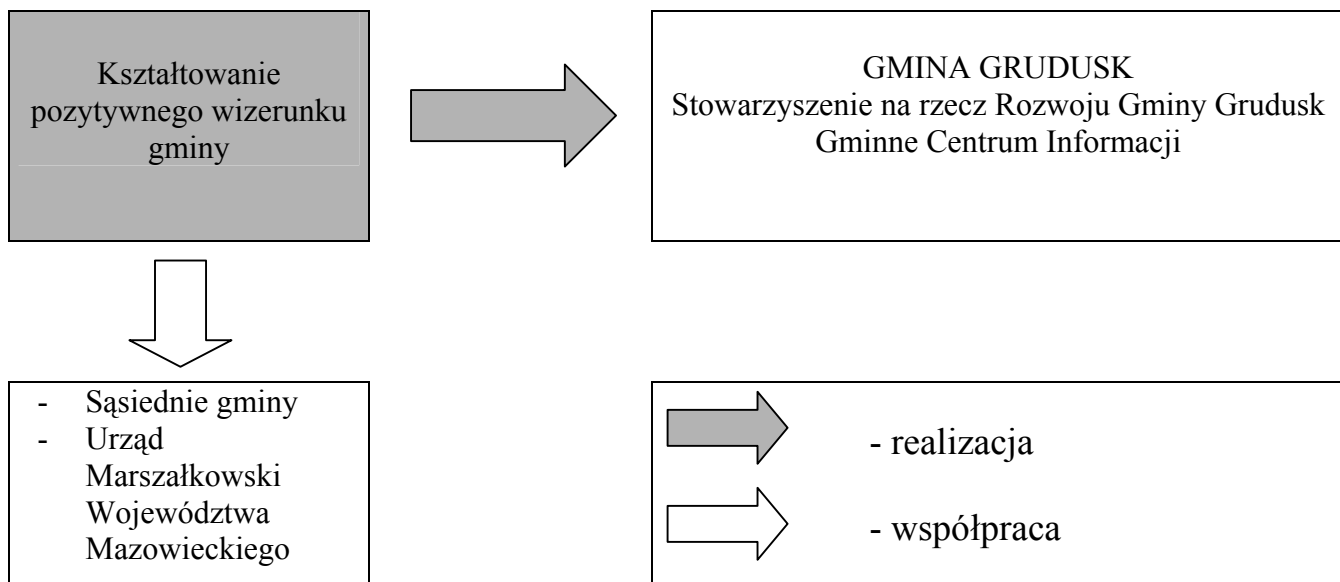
Kształtowanie pozytywnego wizerunku gminy

GMINA GRUDUSK
Stowarzyszenie na rzecz Rozwoju Gminy Grudusk
Gminne Centrum Informacji

- Sąsiednie gminy
- Urząd Marszałkowski Województwa Mazowieckiego

- realizacja

- współpraca